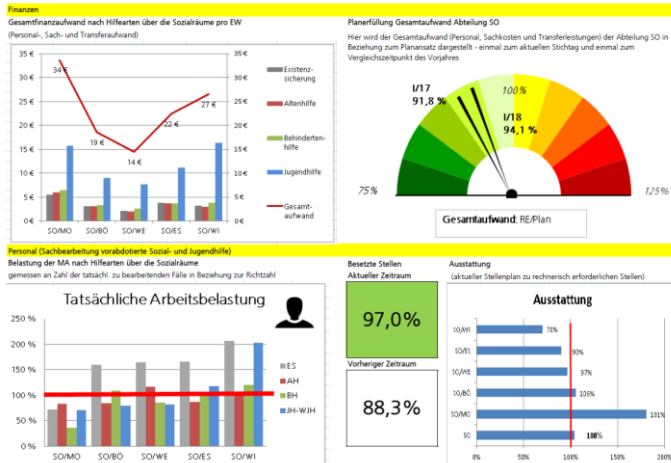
Finanzen

Gesamtfinanzaufwand nach Hilfearten über die Sozialräume pro EW

(Personal-, Sach- und Transferaufwand)

35 €
30 €
25 €
20 €
15 €
10 €
5 €
0 €

35
30
25
20
15
10
5
0

34 €
19 €
14 €
22 €
27 €

SO/MO
SO/BÖ
SO/WE
SO/ES
SO/WI

Existenzsicherung
Altenhilfe
Behindertenhilfe
Jugendhilfe
Gesamtaufwand

Planerfüllung Gesamtaufwand Abteilung SO

Hier wird der Gesamtaufwand (Personal, Sachkosten und Transferleistungen) der Abteilung SO in Beziehung zum Planansatz dargestellt - einmal zum aktuellen Stichtag und einmal zum Vergleichszeitpunkt des Vorjahres

I/17
91,8 %

100%

I/18
94,1 %

75%

125%

Gesamtaufwand: RE/Plan

Personal (Sachbearbeitung vorabdotierte Sozial- und Jugendhilfe)

Belastung der MA nach Hilfearten über die Sozialräume

gemessen an Zahl der tatsächl. zu bearbeitenden Fälle in Beziehung zur Richtzahl

Tatsächliche Arbeitsbelastung

250 %
200 %
150 %
100 %
50 %
0 %

SO/MO
SO/BÖ
SO/WE
SO/ES
SO/WI

ES
AH
BH
JH-WJH

Besetzte Stellen

Aktueller Zeitraum

97,0%

Vorheriger Zeitraum

88,3%

Ausstattung

(aktueller Stellenplan zu rechnerisch erforderlichen Stellen)

Ausstattung

SO/WI
SO/ES
SO/WE
SO/BÖ
SO/MO
SO

70%
90%
97%
105%
181%
100%

0%
50%
100%
150%
200%